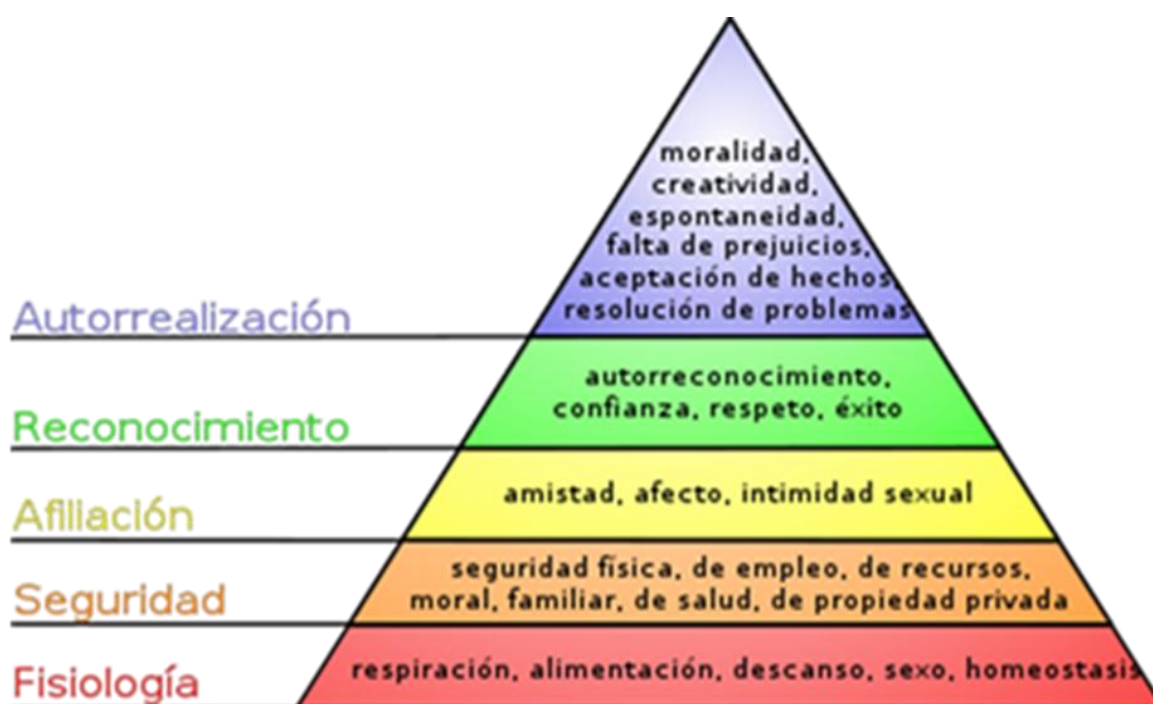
moralidad, creatividad, espontaneidad, falta de prejuicios, aceptación de hechos, resolución de problemas

Autorrealización

autorreconocimiento, confianza, respeto, éxito

Reconocimiento

amistad, afecto, intimidad sexual

Afiliación

seguridad física, de empleo, de recursos, moral, familiar, de salud, de propiedad privada

Seguridad

respiración, alimentación, descanso, sexo, homeostasis

Fisiología